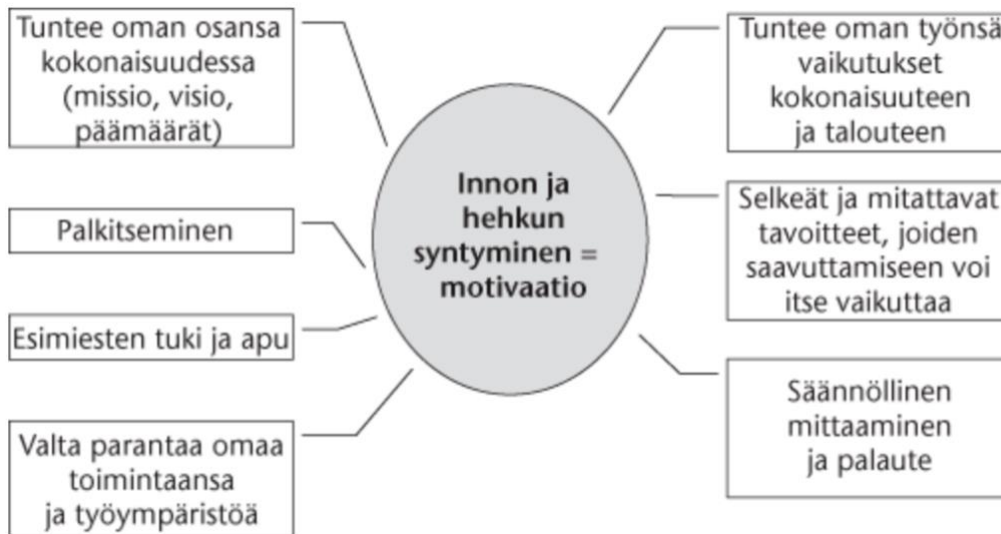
Tuntee oman osansa kokonaisuudessa (missio, visio, päämäärät)

Palkitseminen

Esimiesten tuki ja apu

Valta parantaa omaa toimintaansa ja työympäristöä

Innon ja hehkun syntyminen = motivaatio

Tuntee oman työnsä vaikutukset kokonaisuuteen ja talouteen

Selkeät ja mitattavat tavoitteet, joiden saavuttamiseen voi itse vaikuttaa

Säännöllinen mittaaminen ja palaute